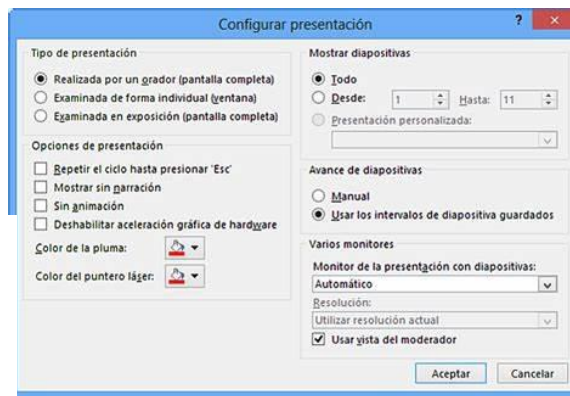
Configurar presentación

? ×

Tipo de presentación

Realizada por un orador (pantalla completa)

Examinada de forma individual (ventana)

Examinada en exposición (pantalla completa)

Opciones de presentación

Repetir el ciclo hasta presionar 'Esc'

Mostrar sin narración

Sin animación

Deshabilitar aceleración gráfica de hardware

Color de la pluma:

Color del puntero láser:

Mostrar diapositivas

Todo

Desde: 1 Hasta: 11

Presentación personalizada:

Avance de diapositivas

Manual

Usar los intervalos de diapositiva guardados

Varios monitores

Monitor de la presentación con diapositivas:

Automático

Resolución:

Utilizar resolución actual

Usar vista del moderador

Aceptar

Cancelar